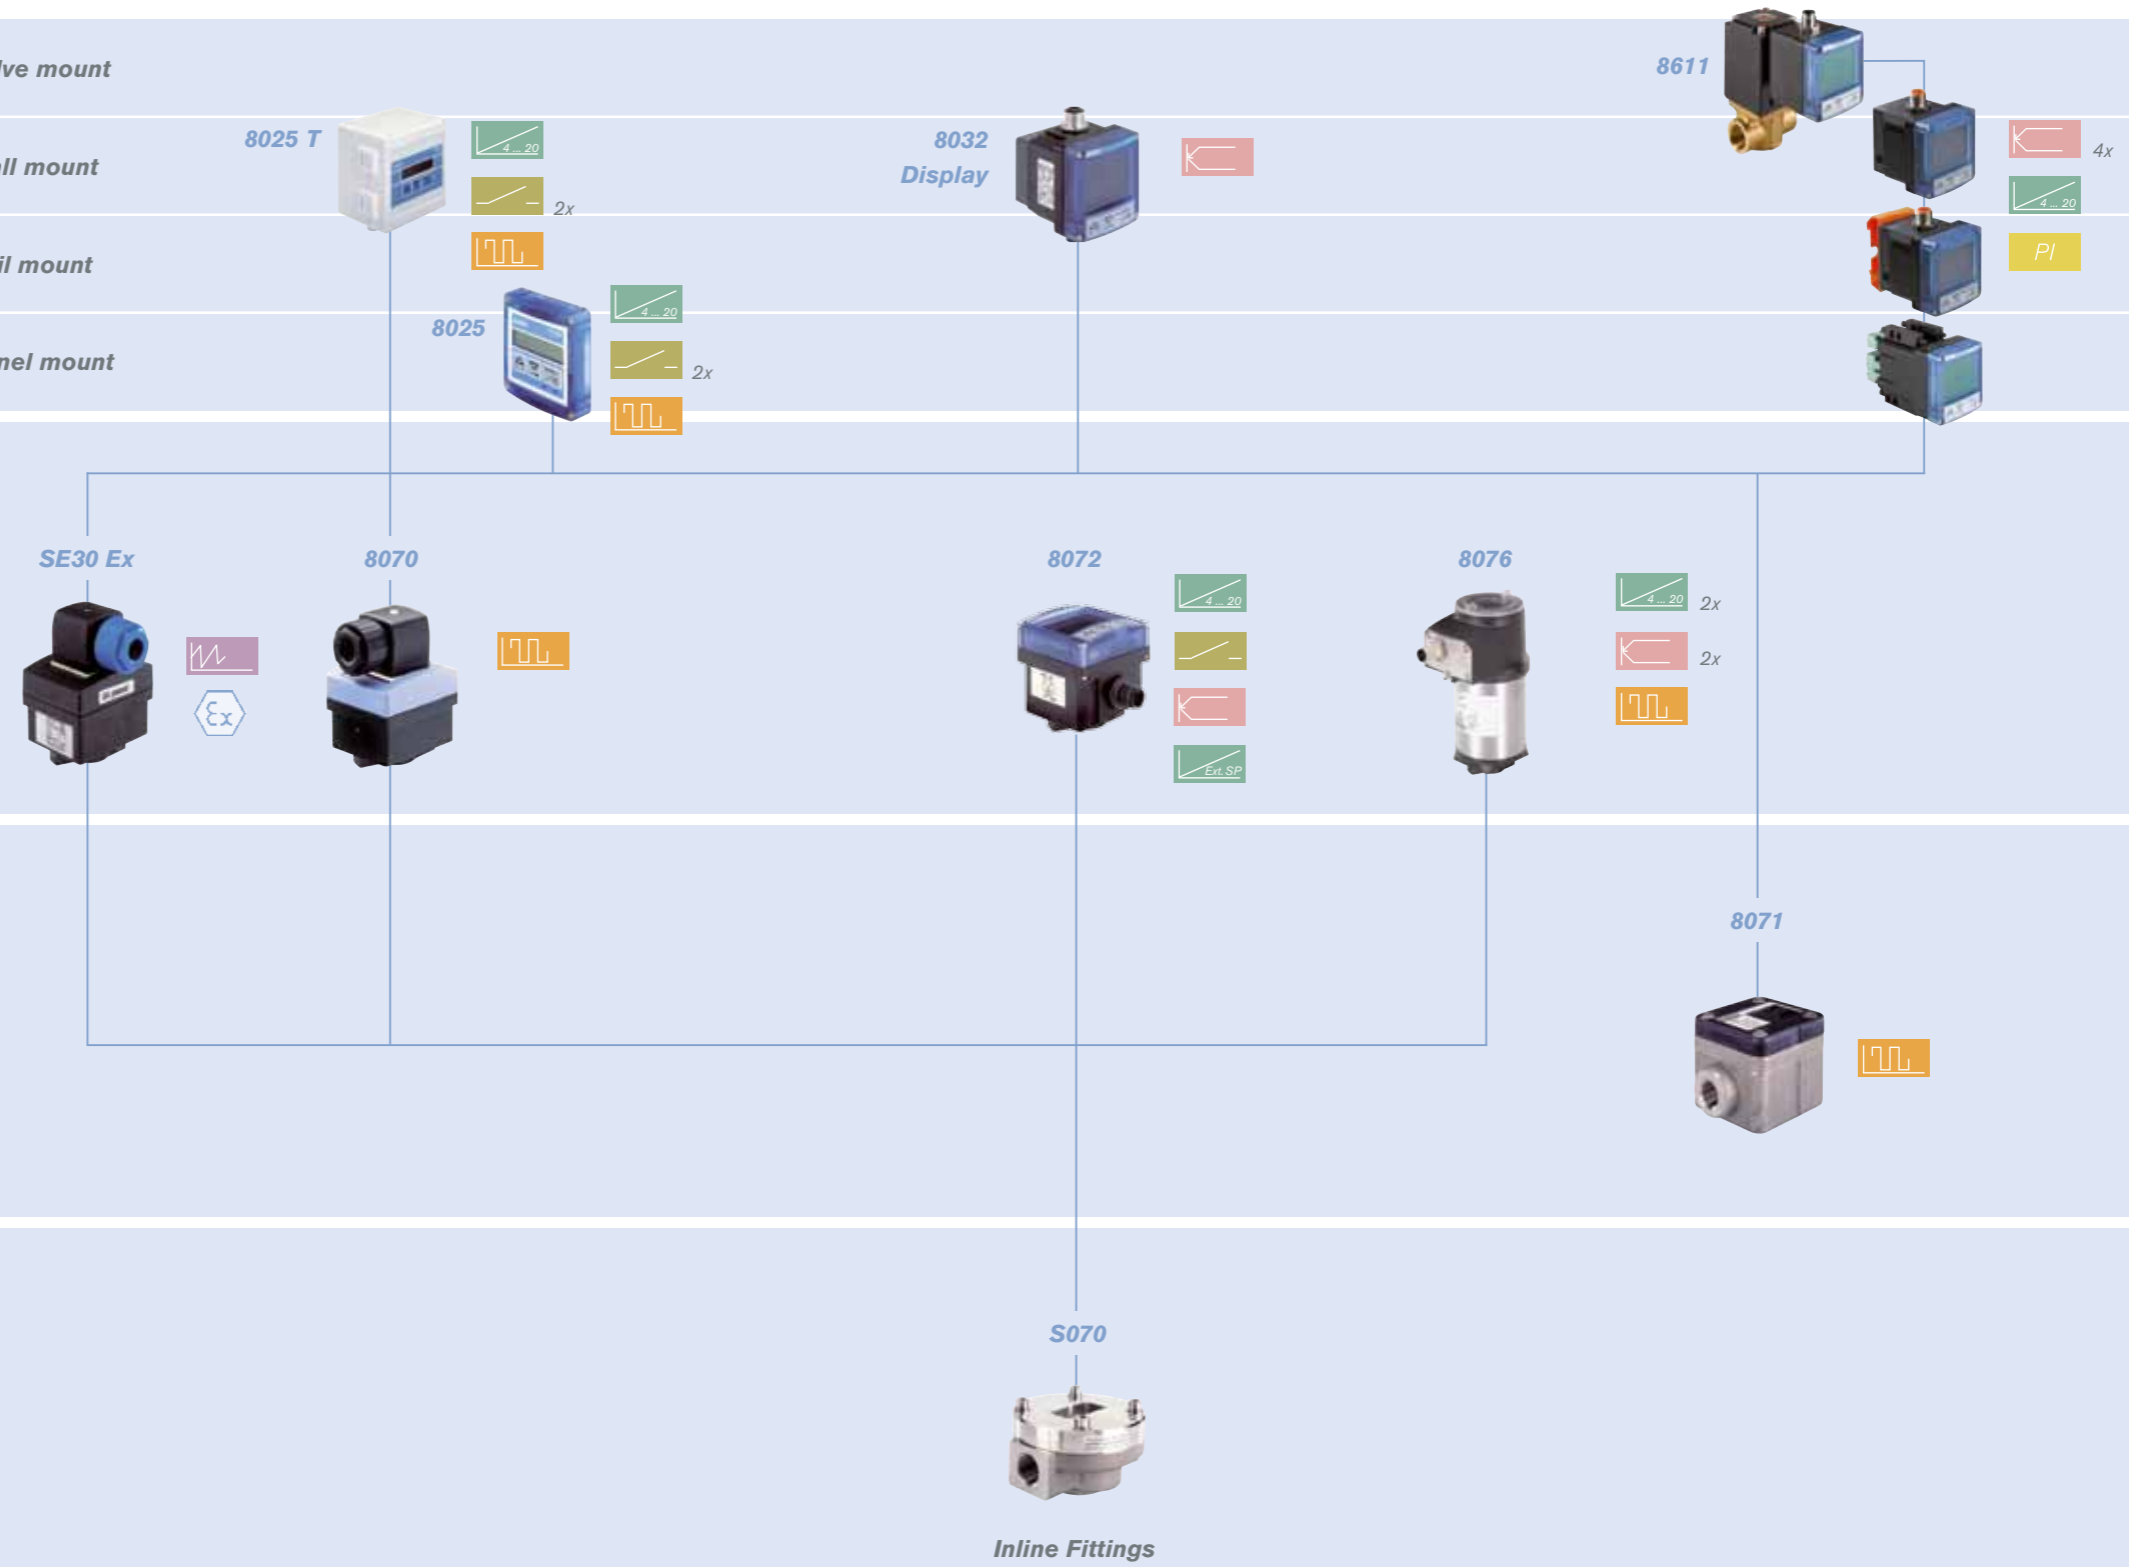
lve mount

ll mount

il mount

nel mount

8611

8025 T

4 ... 20

2x

8032
Display

4x

4 ... 20

PI

8025

4 ... 20

2x

SE30 Ex

8070

8072

4 ... 20

Ext. SP

8076

4 ... 20

2x

2x

8071

S070

Inline Fittings